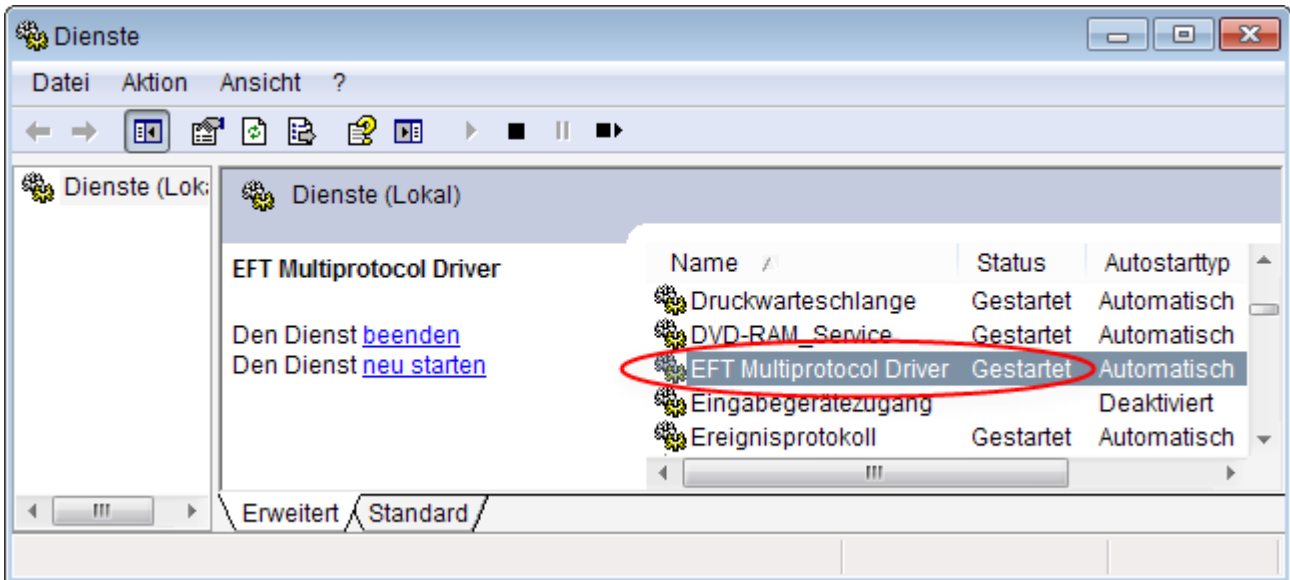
Dienste

Datei Aktion Ansicht ?

Dienste (Loka

Dienste (Lokal)

EFT Multiprotocol Driver

Den Dienst beenden
Den Dienst neu starten

| Name | Status | Autostarttyp |
|---|---|---|
| Druckwarteschlange | Gestartet | Automatisch |
| DVD-RAM_Service | Gestartet | Automatisch |
| EFT Multiprotocol Driver | Gestartet | Automatisch |
| Eingabegerätezugang | | Deaktiviert |
| Ereignisprotokoll | Gestartet | Automatisch |

Erweitert Standard